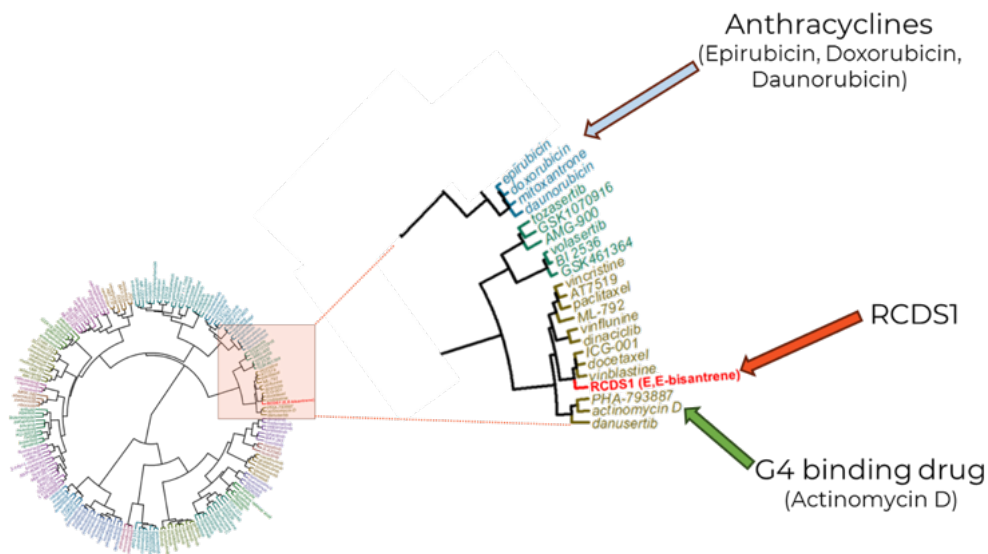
Anthracyclines
(Epirubicin, Doxorubicin, Daunorubicin)

epirubicin
doxorubicin
mitoxantrone
daunorubicin
tozasertib
GSK1070916
AMG-900
volasertib
BI 2536
GSK461364
vincristine
AT7519
paclitaxel
ML-792
vinflunine
dinaciclib
ICG-001
docetaxel
vinblastine
RCDS1 (E,E-bisantrene)
PHA-793887
actinomycin D
danusertib

RCDS1

G4 binding drug
(Actinomycin D)